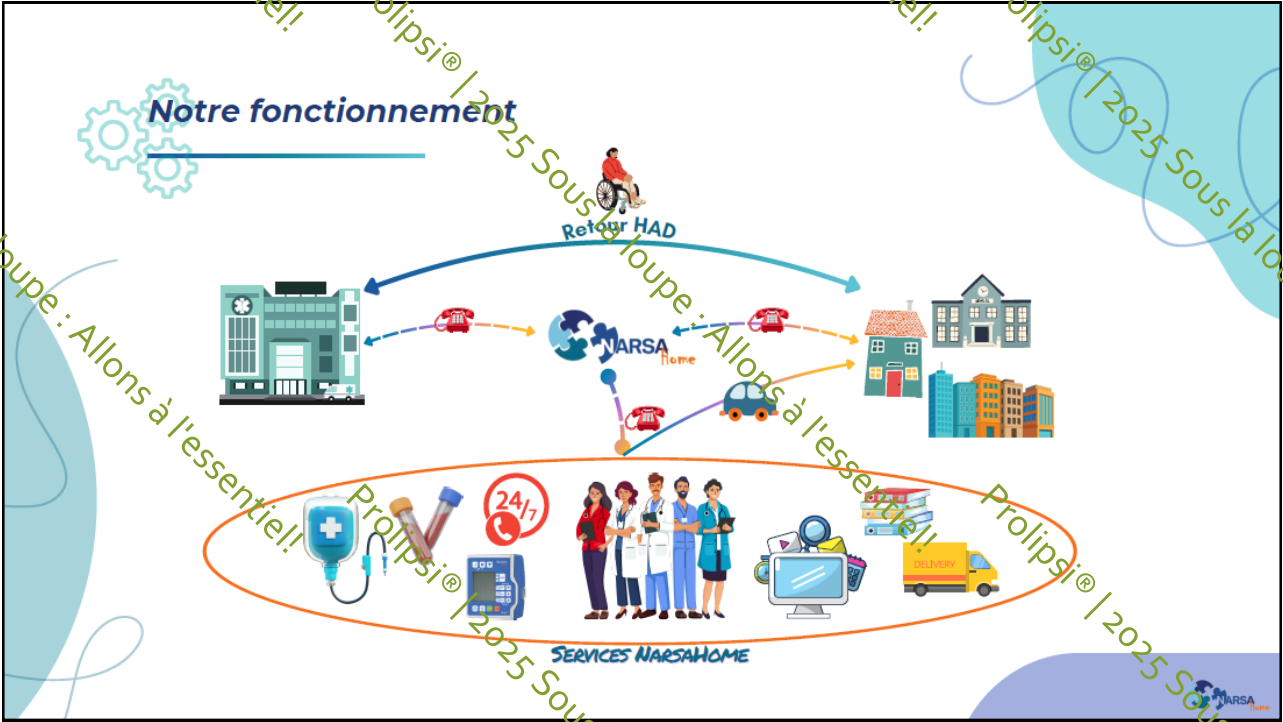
Notre fonctionnement

Retour HAD

NARSA Home

24/7

DELIVERY

Services NarsaHome

NARSA Home

Prolipsi® | 2025 Sous la loupe : Allons à l'essentiel!

Prolipsi® | 2025 Sous la loupe : Allons à l'essentiel!

Prolipsi® | 2025 Sous la loupe : Allons à l'essentiel!

Prolipsi® | 2025 Sous